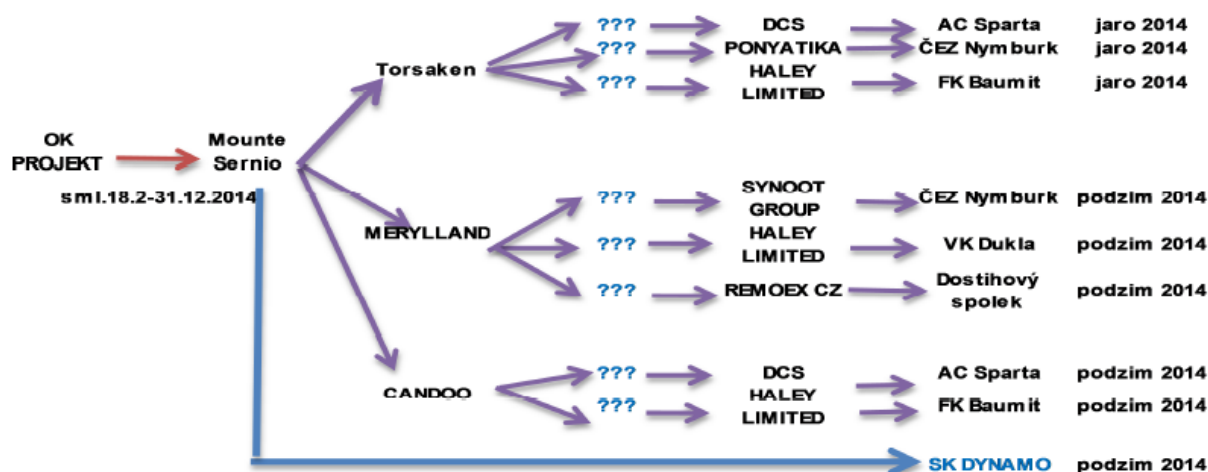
OK PROJEKT

Mounte Sernio

sml.18.2-31.12.2014

Torsaken

??? DCS AC Sparta jaro 2014
??? PONYATIKA ČEZ Nymburk jaro 2014
??? HALEY LIMITED FK Baumit jaro 2014

MERYLLAND

??? SYNOOT GROUP ČEZ Nymburk podzim 2014
??? HALEY LIMITED VK Dukla podzim 2014
??? REMOEX CZ Dostihový spolek podzim 2014

CANDOO

??? DCS AC Sparta podzim 2014
??? HALEY LIMITED FK Baumit podzim 2014

SK DYNAMO podzim 2014